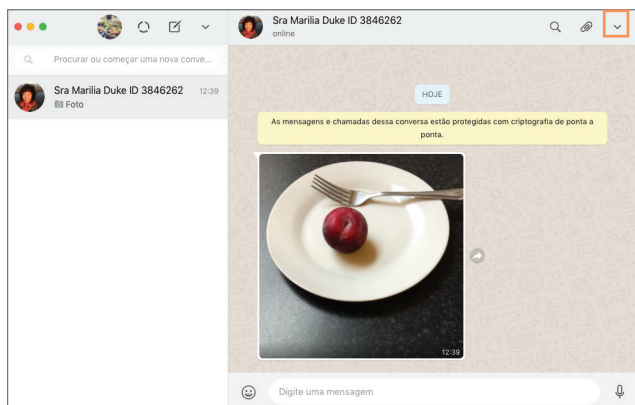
Sra Marília Duke ID 3846262
online

Procurar ou começar uma nova conve...

Sra Marília Duke ID 3846262 12:39
Foto

HOJE

As mensagens e chamadas dessa conversa estão protegidas com criptografia de ponta a ponta.

12:39

Digite uma mensagem